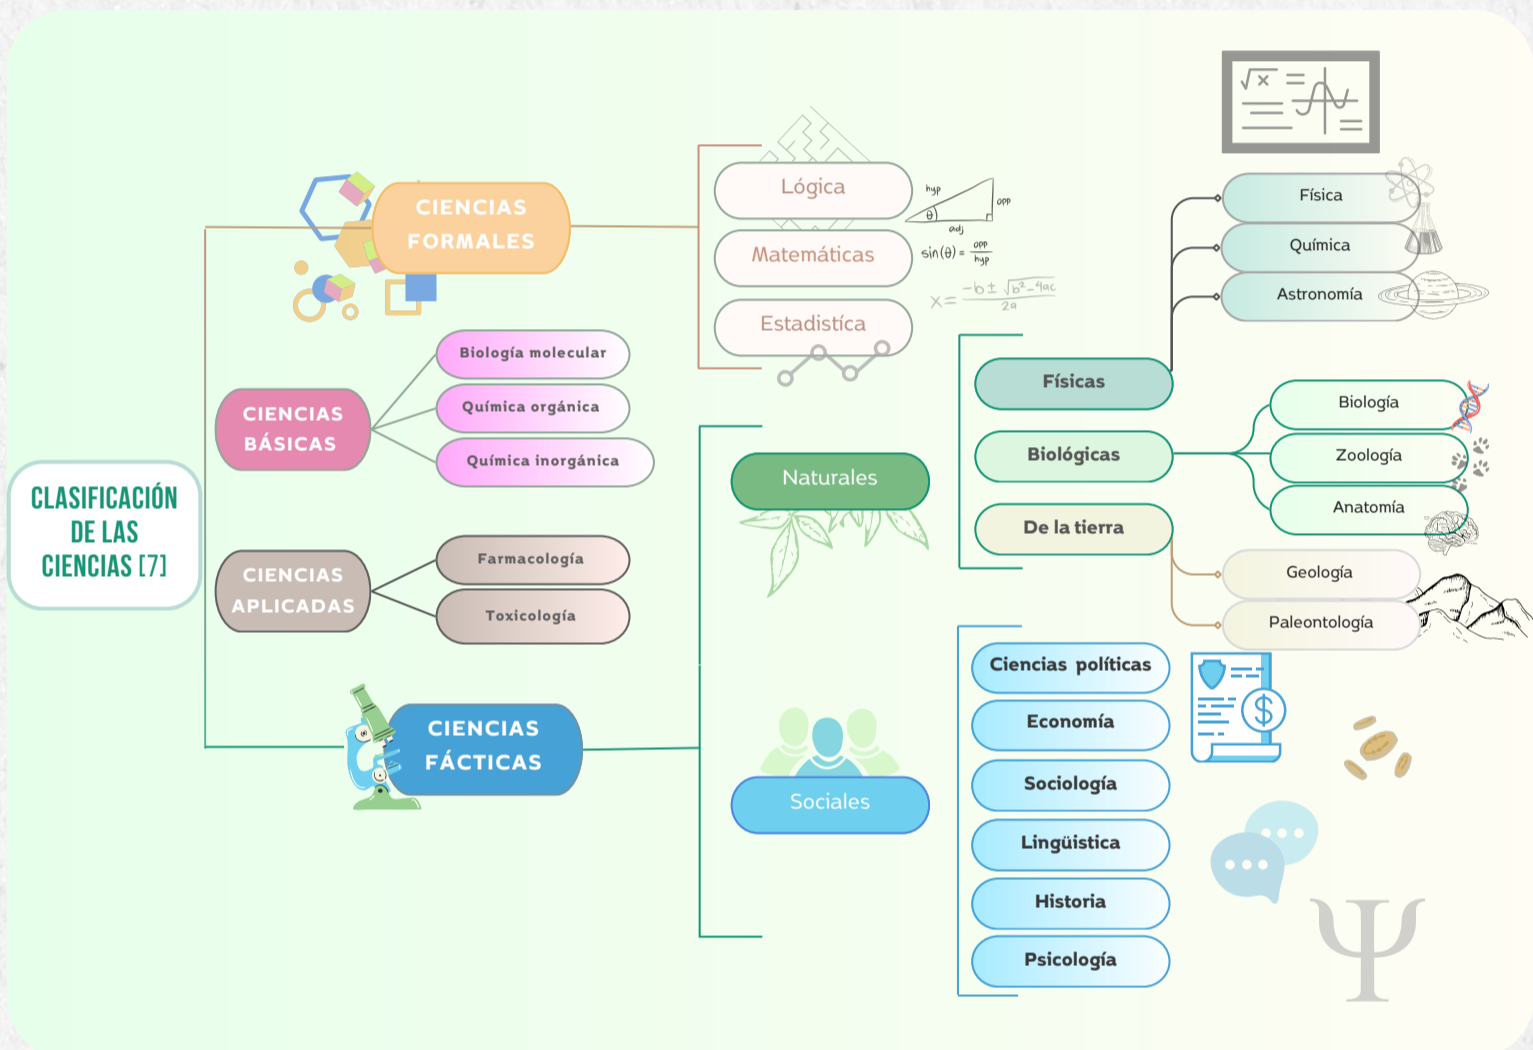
CLASIFICACIÓN DE LAS CIENCIAS [7]

CIENCIAS FORMALES

Lógica
Matemáticas
Estadístíca

hyp
opp
adj
$\theta$
$\sin(\theta) = \frac{opp}{hyp}$
$x = \frac{-b \pm \sqrt{b^2-4ac}}{2a}$

CIENCIAS BÁSICAS

Biología molecular
Química orgánica
Química inorgánica

CIENCIAS APLICADAS

Farmacología
Toxicología

CIENCIAS FÁCTICAS

Naturales

Físicas
Física
Química
Astronomía

Biológicas
Biología
Zoología
Anatomía

De la tierra
Geología
Paleontología

Sociales

Ciencias políticas
Economía
Sociología
Lingüística
Historia
Psicología

$\sqrt{x}$
$\Psi$